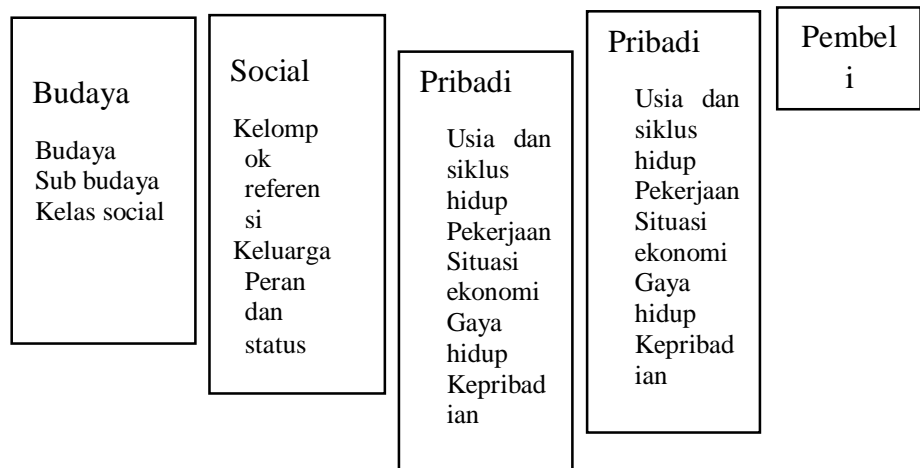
Budaya

Budaya
Sub budaya
Kelas social

Social

Kelompok referensi
Keluarga
Peran dan status

Pribadi

Usia dan siklus hidup
Pekerjaan
Situasi ekonomi
Gaya hidup
Kepribadian

Pribadi

Usia dan siklus hidup
Pekerjaan
Situasi ekonomi
Gaya hidup
Kepribadian

Pembeli